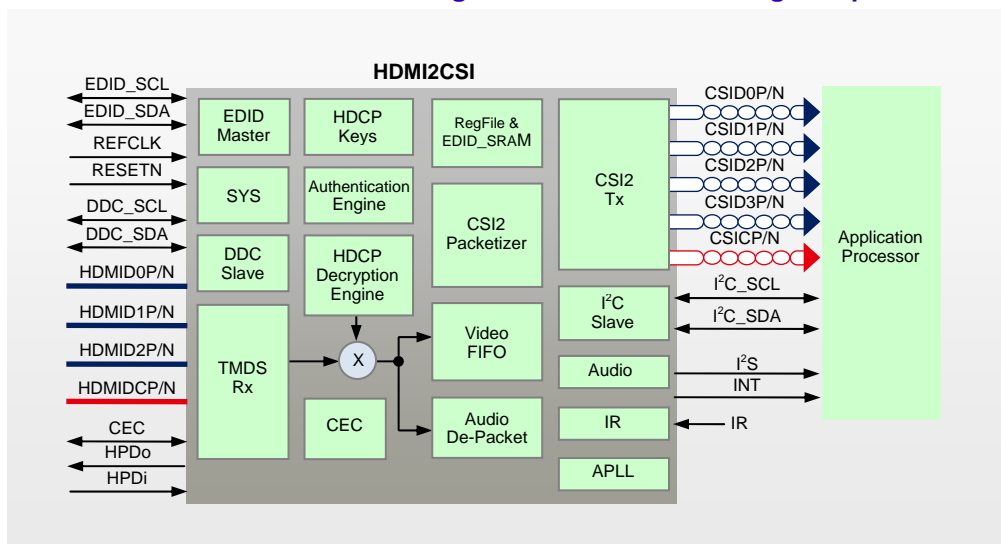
HDMI2CSI

EDID_SCL
EDID_SDA
REFCLK
RESETN
DDC_SCL
DDC_SDA
HDMID0P/N
HDMID1P/N
HDMID2P/N
HDMIDCP/N
CEC
HPDo
HPDi

EDID Master
SYS
DDC Slave
TMDS Rx
HDCP Keys
Authentication Engine
HDCP Decryption Engine
X
CEC
RegFile & EDID_SRAM
CSI2 Packetizer
Video FIFO
Audio De-Packet
CSI2 Tx
$I^2C$ Slave
Audio
IR
APLL

CSID0P/N
CSID1P/N
CSID2P/N
CSID3P/N
CSICP/N
$I^2C$_SCL
$I^2C$_SDA
$I^2S$
INT
IR

Application Processor